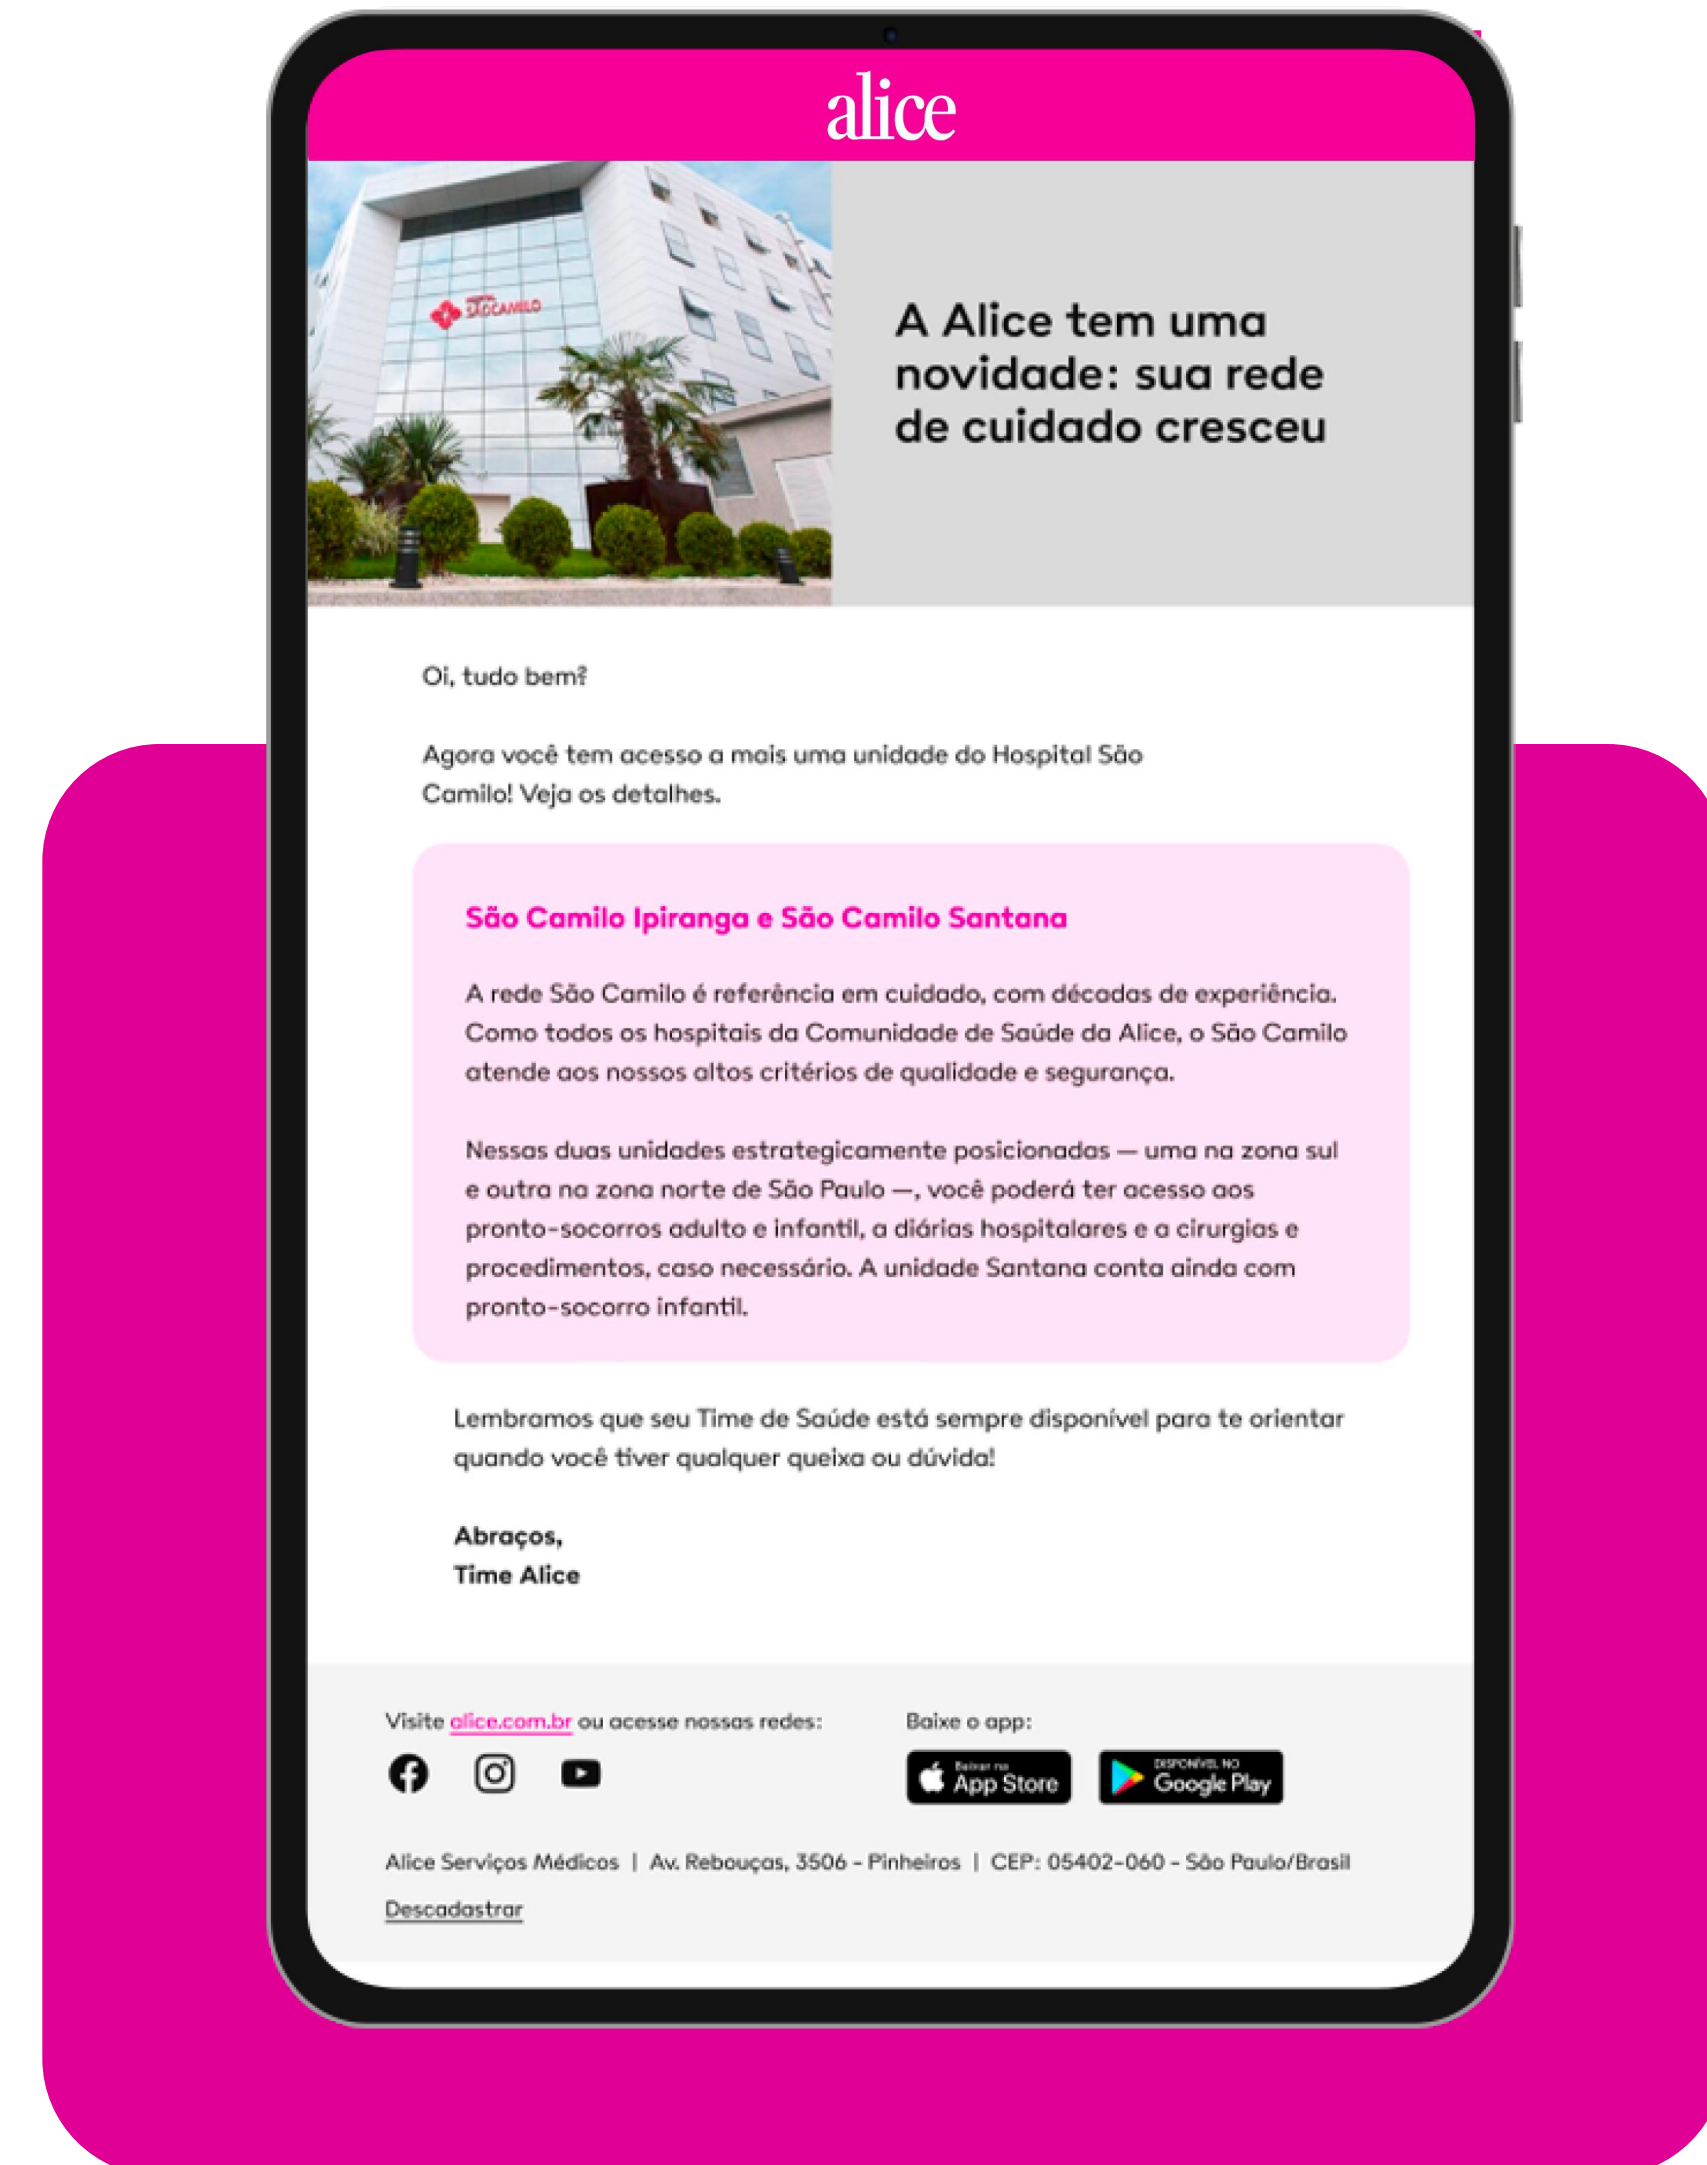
alice

SÃO CAMILO

A Alice tem uma novidade: sua rede de cuidado cresceu

Oi, tudo bem?

Agora você tem acesso a mais uma unidade do Hospital São Camilo! Veja os detalhes.

São Camilo Ipiranga e São Camilo Santana

A rede São Camilo é referência em cuidado, com décadas de experiência. Como todos os hospitais da Comunidade de Saúde da Alice, o São Camilo atende aos nossos altos critérios de qualidade e segurança.

Nessas duas unidades estrategicamente posicionadas — uma na zona sul e outra na zona norte de São Paulo —, você poderá ter acesso aos pronto-socorros adulto e infantil, a diárias hospitalares e a cirurgias e procedimentos, caso necessário. A unidade Santana conta ainda com pronto-socorro infantil.

Lembramos que seu Time de Saúde está sempre disponível para te orientar quando você tiver qualquer queixa ou dúvida!

Abraços,
Time Alice

Visite alice.com.br ou acesse nossas redes:

Baixe o app:

Baixar na App Store

DISPONÍVEL NO Google Play

Alice Serviços Médicos | Av. Rebouças, 3506 - Pinheiros | CEP: 05402-060 - São Paulo/Brasil

Descadastrar